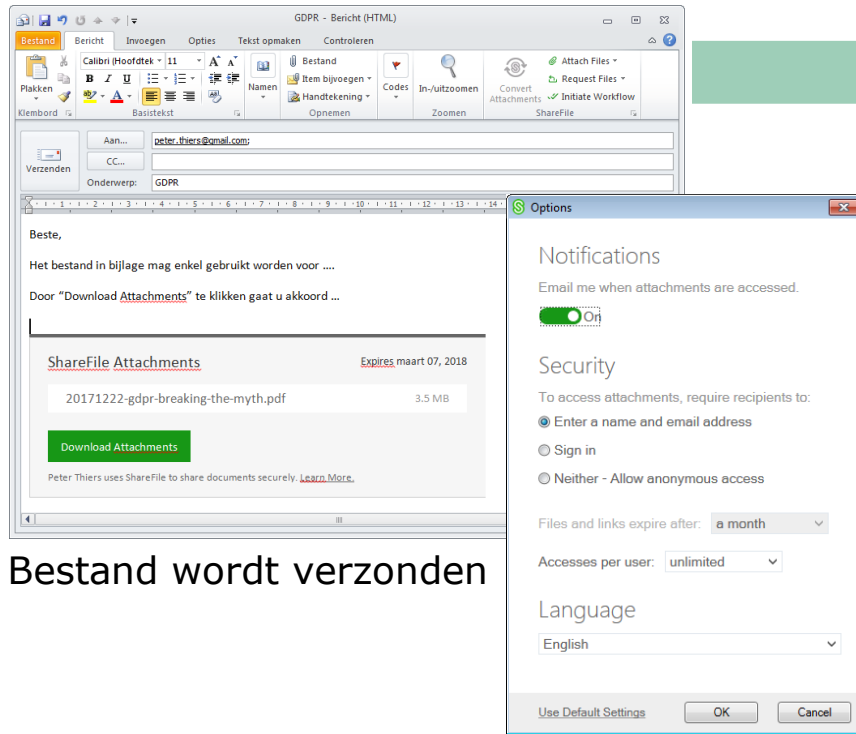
GDPR - Bericht (HTML)

Bestand Bericht Invoegen Opties Tekst opmaken Controleren

Plakken
Klembord
Calibri (Hoofdtek 11
Basistekst
Namen
Bestand
Item bijvoegen
Handtekening
Opnemen
Codes
In-/uitzoomen
Zoomen
Convert Attachments
Attach Files
Request Files
Initiate Workflow
ShareFile

Verzenden
Aan... peter.thiers@gmail.com;
CC...
Onderwerp: GDPR

Beste,

Het bestand in bijlage mag enkel gebruikt worden voor ….

Door "Download Attachments" te klikken gaat u akkoord …

ShareFile Attachments
Expires maart 07, 2018
20171222-gdpr-breaking-the-myth.pdf 3.5 MB
Download Attachments
Peter Thiers uses ShareFile to share documents securely. Learn More.

Bestand wordt verzonden

Options

Notifications
Email me when attachments are accessed.
On

Security
To access attachments, require recipients to:
Enter a name and email address
Sign in
Neither - Allow anonymous access

Files and links expire after: a month
Accesses per user: unlimited

Language
English

Use Default Settings OK Cancel